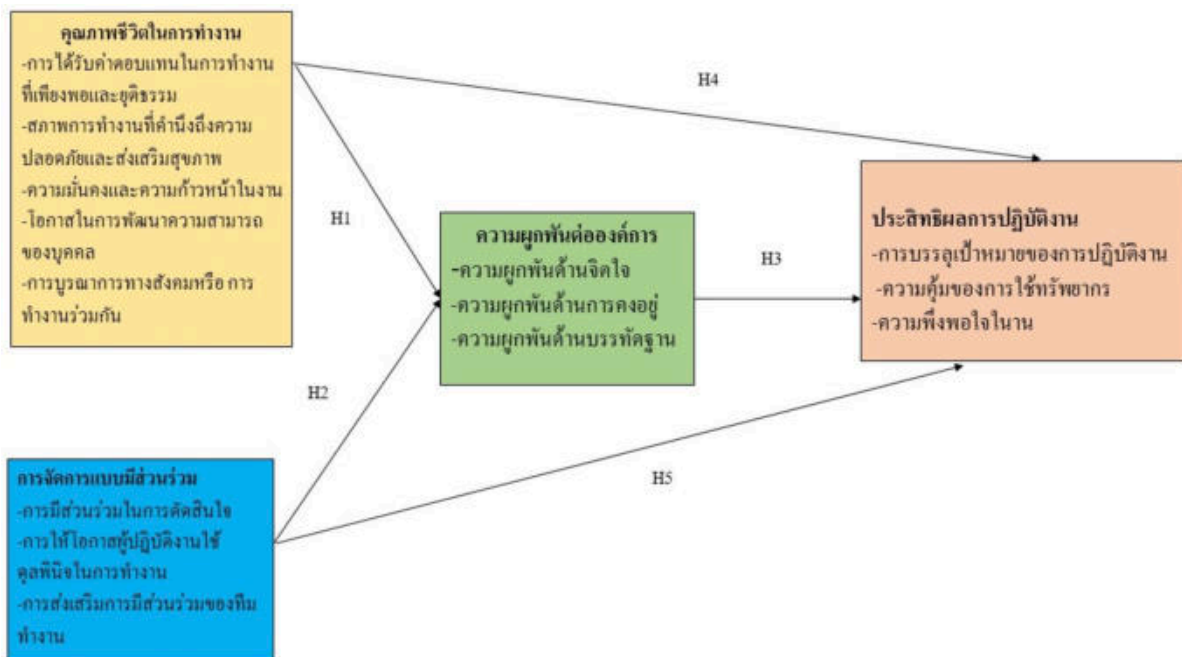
คุณภาพชีวิตในการทำงาน
-การได้รับค่าตอบแทนในการทำงานที่เพียงพอและยุติธรรม
-สภาพการทำงานที่คำนึงถึงความปลอดภัยและส่งเสริมสุขภาพ
-ความมั่นคงและความก้าวหน้าในงาน
-โอกาสในการพัฒนาความสามารถของบุคคล
-การบูรณาการทางสังคมหรือ การทำงานร่วมกัน

H4

H1

ความผูกพันต่อองค์การ
-ความผูกพันด้านจิตใจ
-ความผูกพันด้านการคงอยู่
-ความผูกพันด้านบรรทัดฐาน

H3

ประสิทธิผลการปฏิบัติงาน
-การบรรลุเป้าหมายของการปฏิบัติงาน
-ความคุ้มของการใช้ทรัพยากร
-ความพึงพอใจในงาน

H2

H5

การจัดการแบบมีส่วนร่วม
-การมีส่วนร่วมในการตัดสินใจ
-การให้โอกาสผู้ปฏิบัติงานใช้ดุลพินิจในการทำงาน
-การส่งเสริมการมีส่วนร่วมของทีมทำงาน